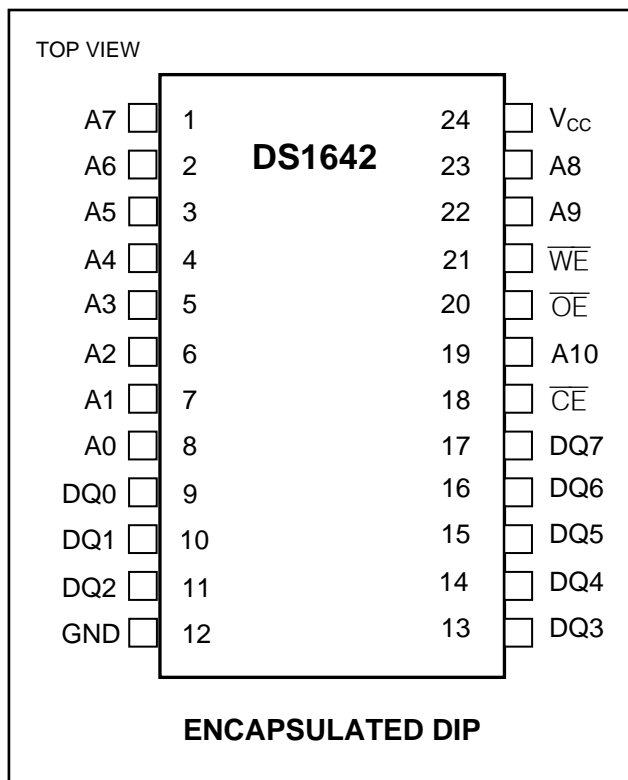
TOP VIEW

DS1642

A7 1
A6 2
A5 3
A4 4
A3 5
A2 6
A1 7
A0 8
DQ0 9
DQ1 10
DQ2 11
GND 12

24 $V_{CC}$
23 A8
22 A9
21 $\overline{WE}$
20 $\overline{OE}$
19 A10
18 $\overline{CE}$
17 DQ7
16 DQ6
15 DQ5
14 DQ4
13 DQ3

ENCAPSULATED DIP